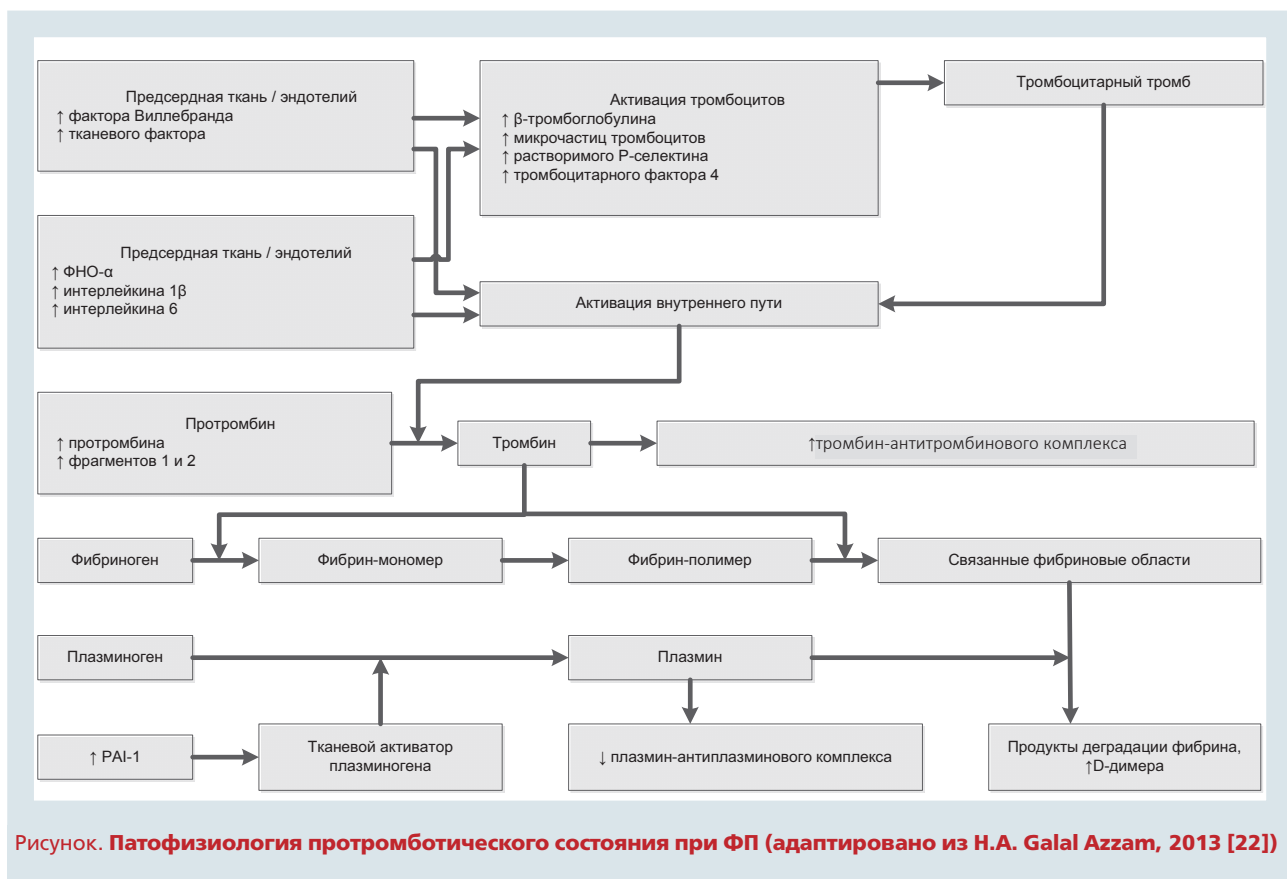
Предсердная ткань / эндотелий
↑ фактора Виллебранда
↑ тканевого фактора

Активация тромбоцитов
↑ β-тромбоглобулина
↑ микрочастиц тромбоцитов
↑ растворимого Р-селектина
↑ тромбоцитарного фактора 4

Тромбоцитарный тромб

Предсердная ткань / эндотелий
↑ ФНО-α
↑ интерлейкина 1β
↑ интерлейкина 6

Активация внутреннего пути

Протромбин
↑ протромбина
↑ фрагментов 1 и 2

Тромбин

↑тромбин-антитромбинового комплекса

Фибриноген

Фибрин-мономер

Фибрин-полимер

Связанные фибриновые области

Плазминоген

Плазмин

↑ PAI-1

Тканевой активатор плазминогена

↓ плазмин-антиплазминового комплекса

Продукты деградации фибрина, ↑D-димера

Рисунок. Патофизиология протромботического состояния при ФП (адаптировано из H.A. Galal Azzam, 2013 [22])